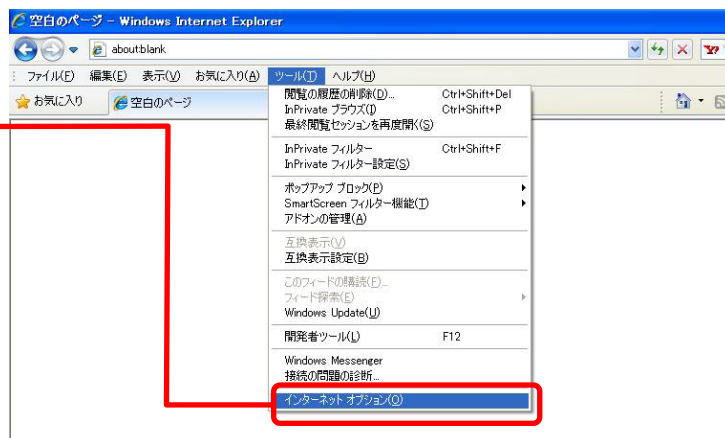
空白のページ - Windows Internet Explorer

about:blank

ファイル(F) 編集(E) 表示(V) お気に入り(A) ツール(T) ヘルプ(H)

お気に入り 空白のページ

閲覧の履歴の削除(D)... Ctrl+Shift+Del
InPrivate ブラウズ(I) Ctrl+Shift+P
最終閲覧セッションを再度開く(S)

InPrivate フィルター Ctrl+Shift+F
InPrivate フィルター設定(S)

ポップアップ ブロック(P)
SmartScreen フィルター機能(T)
アドオンの管理(A)

互換表示(V)
互換表示設定(B)

このフィードの購読(F)...
フィード探索(E)
Windows Update(U)

開発者ツール(L) F12

Windows Messenger
接続の問題の診断...

インターネット オプション(O)